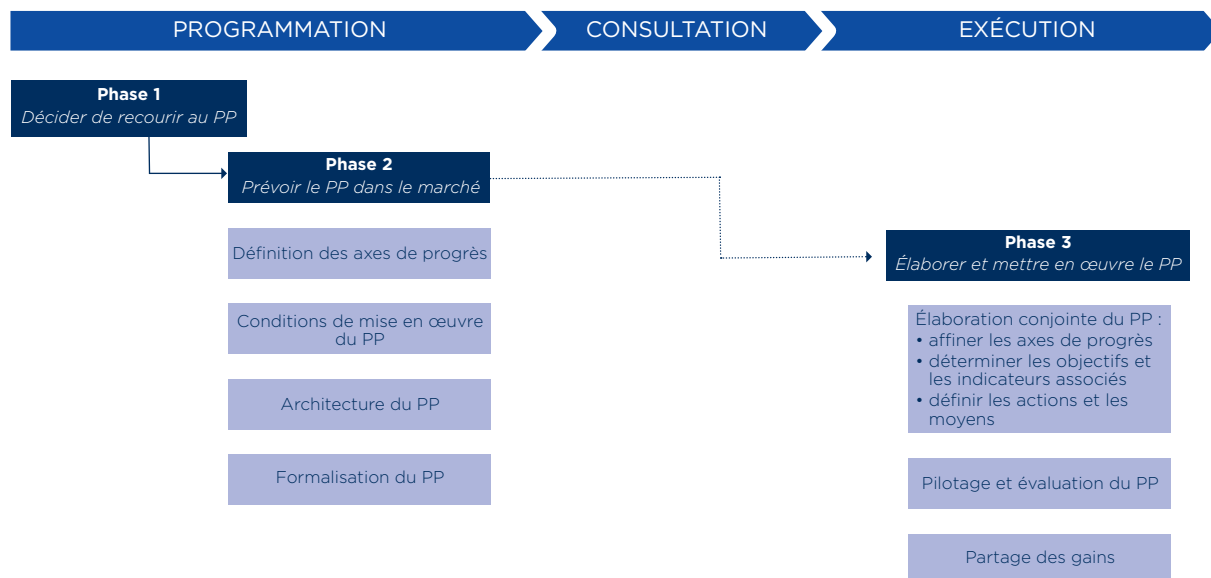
PROGRAMMATION CONSULTATION EXÉCUTION

**Phase 1**
*Décider de recourir au PP*

**Phase 2**
*Prévoir le PP dans le marché*

Définition des axes de progrès

Conditions de mise en œuvre du PP

Architecture du PP

Formalisation du PP

**Phase 3**
*Élaborer et mettre en œuvre le PP*

Élaboration conjointe du PP :
• affiner les axes de progrès
• déterminer les objectifs et les indicateurs associés
• définir les actions et les moyens

Pilotage et évaluation du PP

Partage des gains